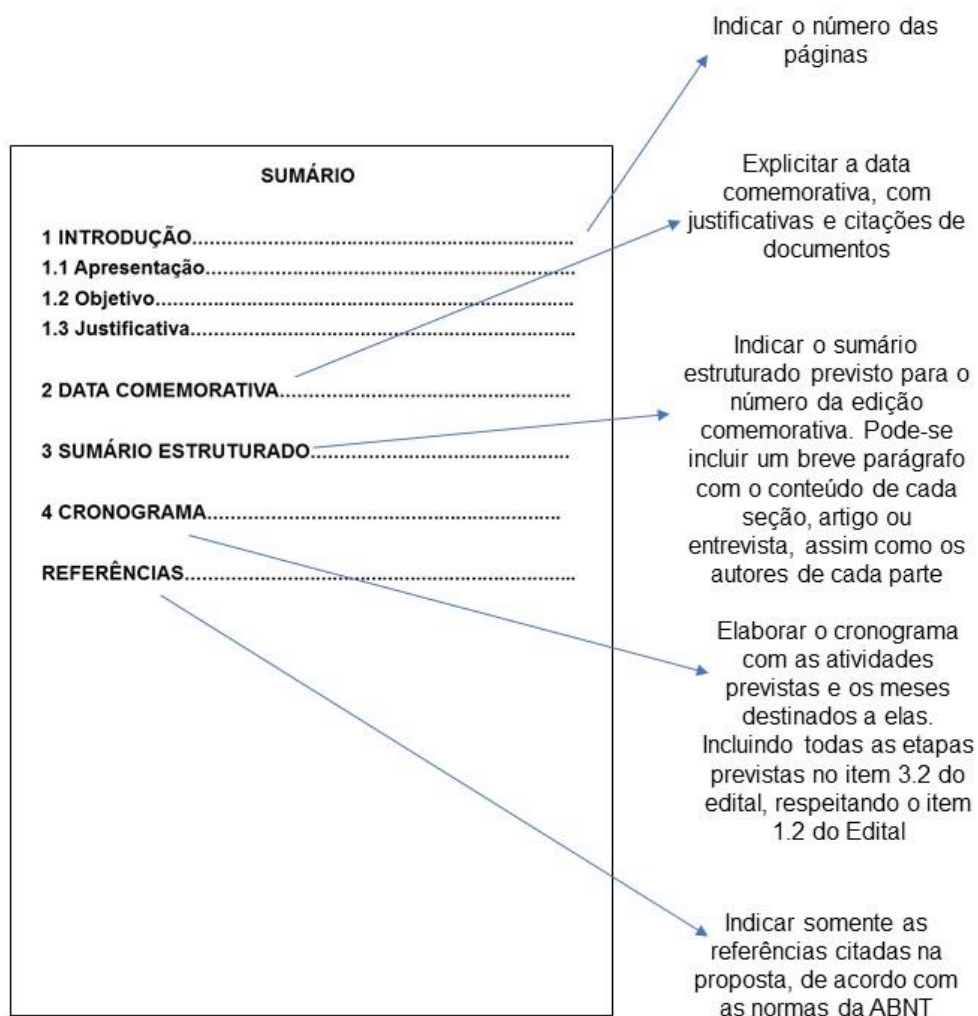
Indicar o número das páginas

SUMÁRIO

1 INTRODUÇÃO.........................................................
1.1 Apresentação......................................................
1.2 Objetivo..............................................................
1.3 Justificativa.........................................................

2 DATA COMEMORATIVA..........................................

3 SUMÁRIO ESTRUTURADO......................................

4 CRONOGRAMA.....................................................

REFERÊNCIAS.........................................................

Explicitar a data comemorativa, com justificativas e citações de documentos

Indicar o sumário estruturado previsto para o número da edição comemorativa. Pode-se incluir um breve parágrafo com o conteúdo de cada seção, artigo ou entrevista, assim como os autores de cada parte

Elaborar o cronograma com as atividades previstas e os meses destinados a elas. Incluindo todas as etapas previstas no item 3.2 do edital, respeitando o item 1.2 do Edital

Indicar somente as referências citadas na proposta, de acordo com as normas da ABNT